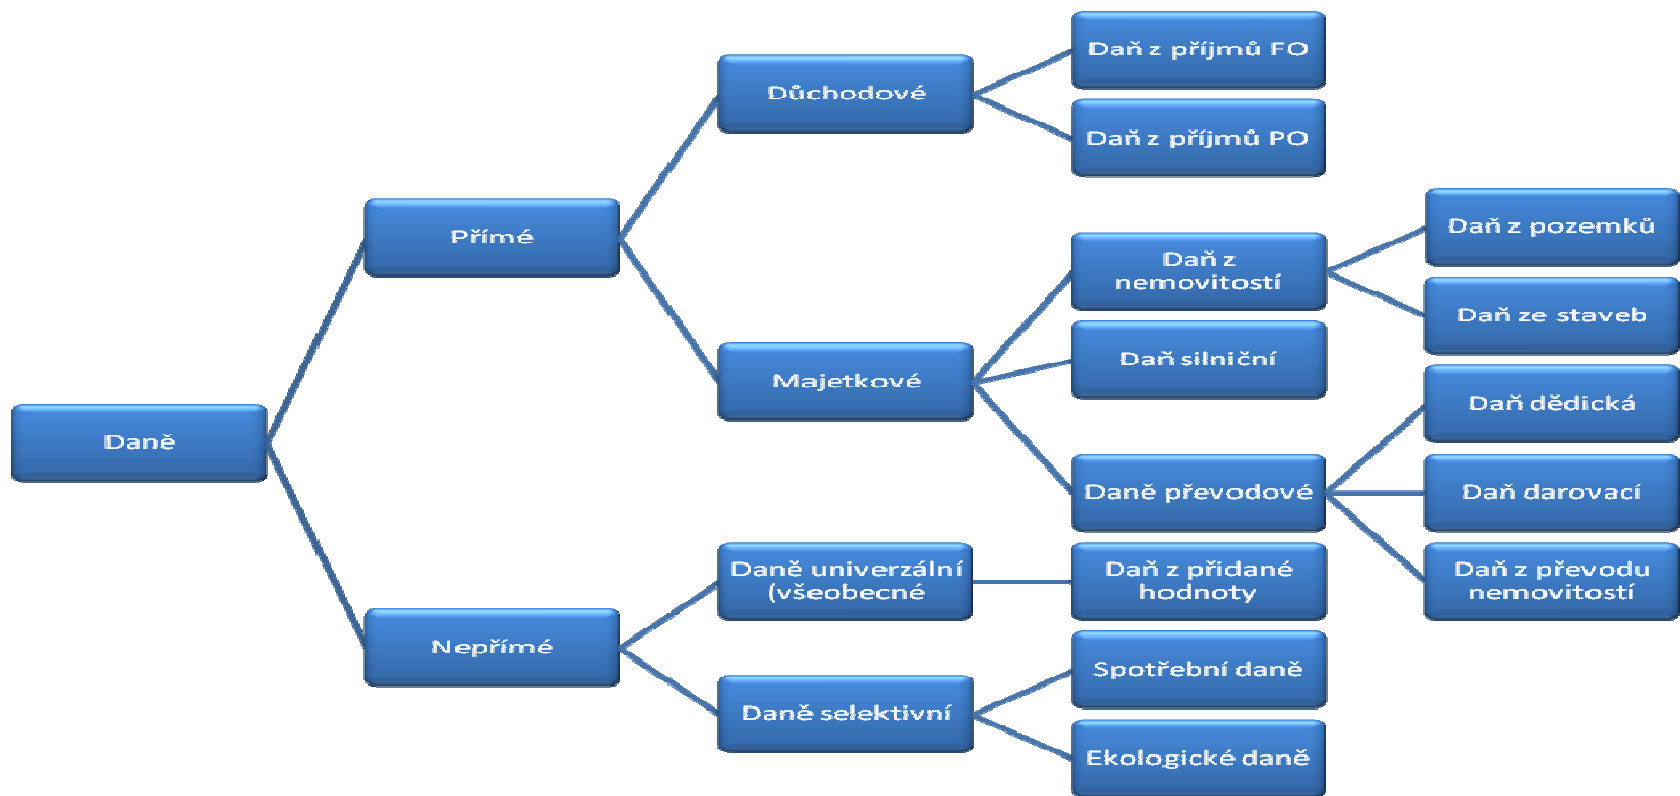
Daně

Přímé

Důchodové

Daň z příjmů FO

Daň z příjmů PO

Majetkové

Daň z nemovitostí

Daň z pozemků

Daň ze staveb

Daň silniční

Daně převodové

Daň dědická

Daň darovací

Daň z převodu nemovitostí

Nepřímé

Daně univerzální (všeobecné

Daň z přidané hodnoty

Daně selektivní

Spotřební daně

Ekologické daně